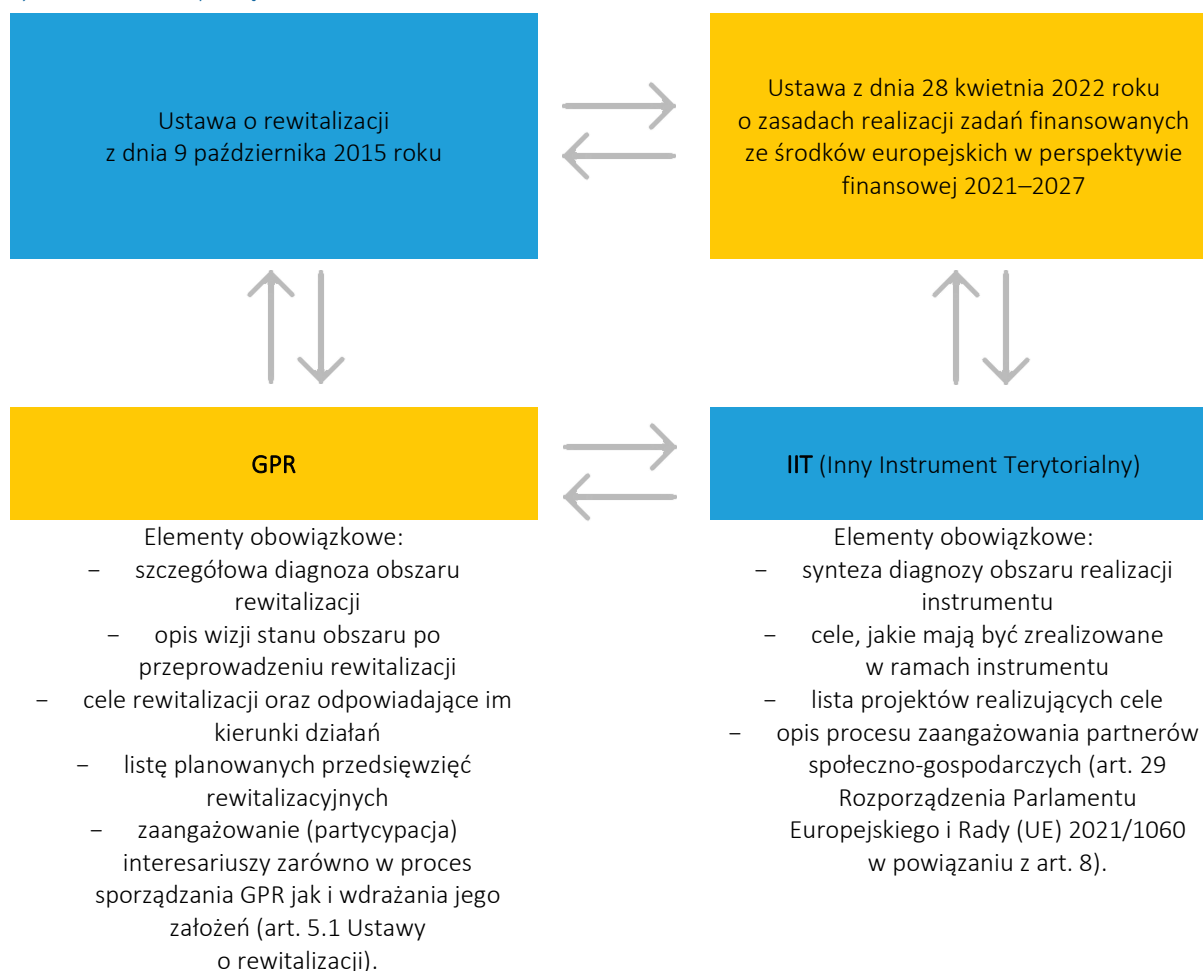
Ustawa o rewitalizacji z dnia 9 października 2015 roku

Ustawa z dnia 28 kwietnia 2022 roku o zasadach realizacji zadań finansowanych ze środków europejskich w perspektywie finansowej 2021–2027

GPR

Elementy obowiązkowe:
– szczegółowa diagnoza obszaru rewitalizacji
– opis wizji stanu obszaru po przeprowadzeniu rewitalizacji
– cele rewitalizacji oraz odpowiadające im kierunki działań
– listę planowanych przedsięwzięć rewitalizacyjnych
– zaangażowanie (partycypacja) interesariuszy zarówno w proces sporządzania GPR jak i wdrażania jego założeń (art. 5.1 Ustawy o rewitalizacji).

IIT (Inny Instrument Terytorialny)

Elementy obowiązkowe:
– synteza diagnozy obszaru realizacji instrumentu
– cele, jakie mają być zrealizowane w ramach instrumentu
– lista projektów realizujących cele
– opis procesu zaangażowania partnerów społeczno-gospodarczych (art. 29 Rozporządzenia Parlamentu Europejskiego i Rady (UE) 2021/1060 w powiązaniu z art. 8).